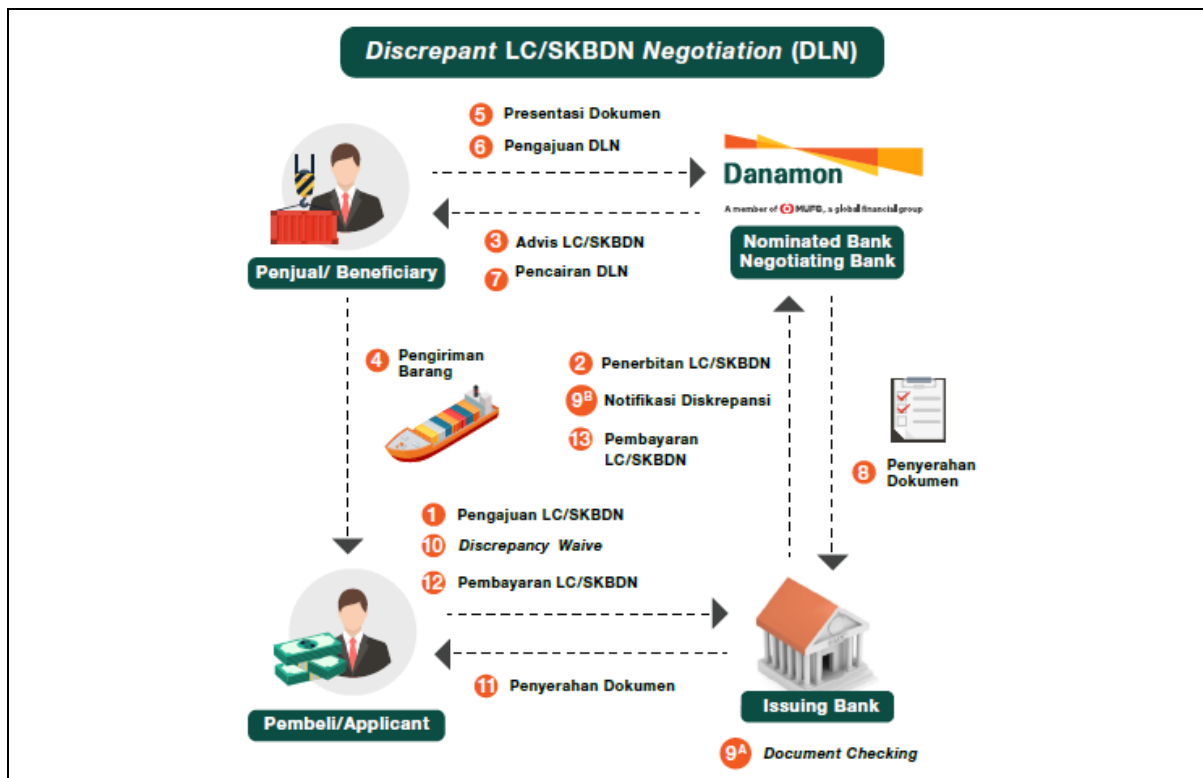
*Discrepant* LC/SKBDN *Negotiation* (DLN)

5 Presentasi Dokumen

6 Pengajuan DLN

Danamon

A member of MUFG, a global financial group

3 Advis LC/SKBDN

7 Pencairan DLN

Penjual/ Beneficiary

Nominated Bank Negotiating Bank

4 Pengiriman Barang

2 Penerbitan LC/SKBDN

9B Notifikasi Diskrepansi

13 Pembayaran LC/SKBDN

8 Penyerahan Dokumen

1 Pengajuan LC/SKBDN

10 *Discrepancy Waive*

12 Pembayaran LC/SKBDN

11 Penyerahan Dokumen

Pembeli/Applicant

Issuing Bank

9A *Document Checking*